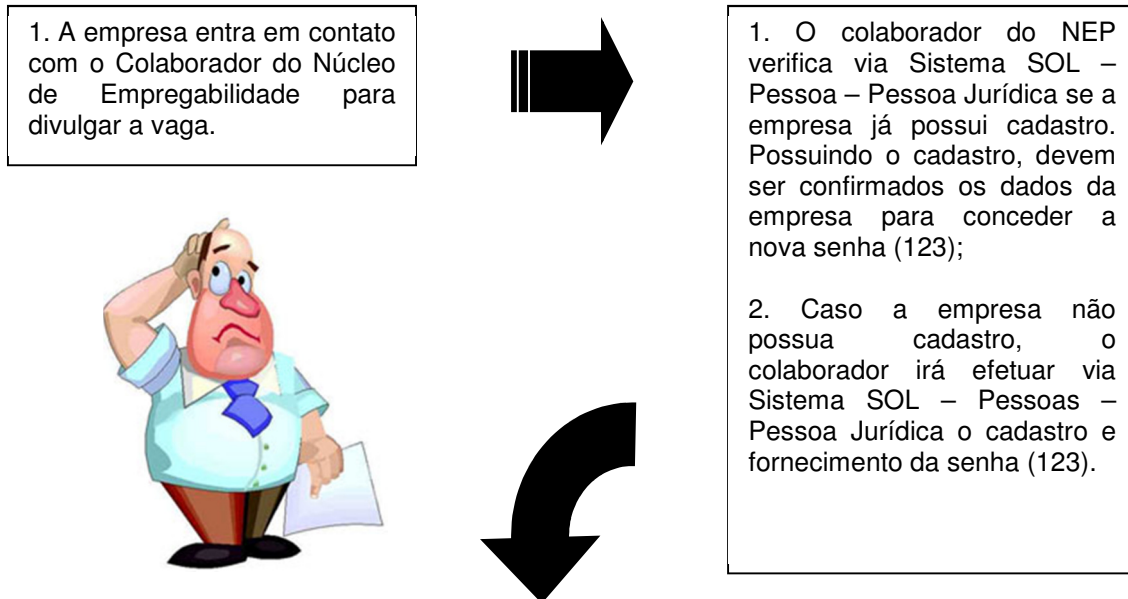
1. A empresa entra em contato com o Colaborador do Núcleo de Empregabilidade para divulgar a vaga.

1. O colaborador do NEP verifica via Sistema SOL – Pessoa – Pessoa Jurídica se a empresa já possui cadastro. Possuindo o cadastro, devem ser confirmados os dados da empresa para conceder a nova senha (123);

2. Caso a empresa não possua cadastro, o colaborador irá efetuar via Sistema SOL – Pessoas – Pessoa Jurídica o cadastro e fornecimento da senha (123).